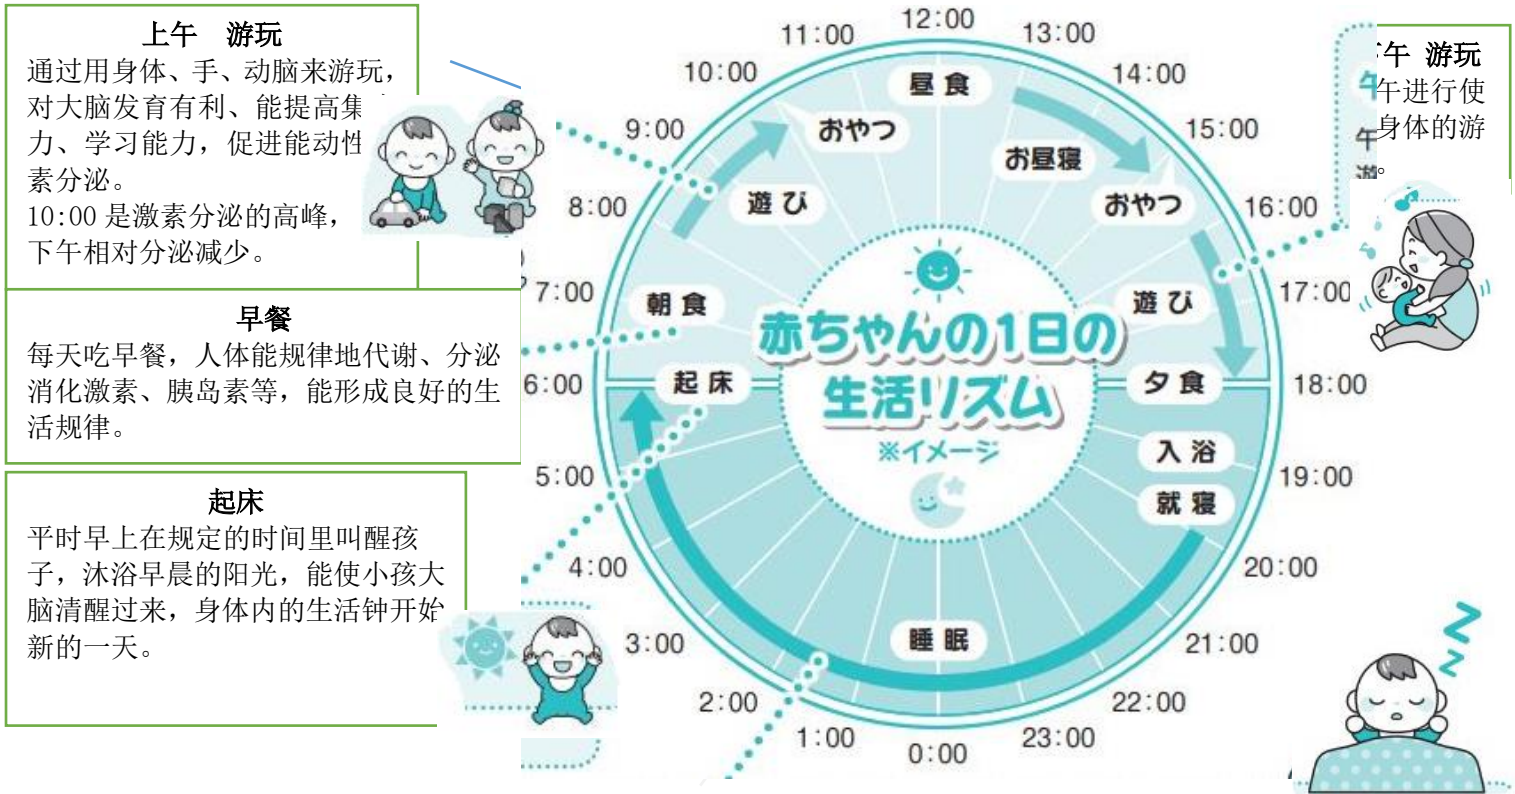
上午　游玩
通过用身体、手、动脑来游玩，对大脑发育有利、能提高集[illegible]力、学习能力，促进能动性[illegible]素分泌。
10:00 是激素分泌的高峰，下午相对分泌减少。

早餐
每天吃早餐，人体能规律地代谢、分泌消化激素、胰岛素等，能形成良好的生活规律。

起床
平时早上在规定的时间里叫醒孩子，沐浴早晨的阳光，能使小孩大脑清醒过来，身体内的生活钟开始新的一天。

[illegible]午　游玩
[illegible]午进行使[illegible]身体的游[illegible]

12:00
13:00
14:00
15:00
16:00
17:00
18:00
19:00
20:00
21:00
22:00
23:00
0:00
1:00
2:00
3:00
4:00
5:00
6:00
7:00
8:00
9:00
10:00
11:00

昼食
お昼寝
おやつ
遊び
夕食
入浴
就寝
睡眠
起床
朝食
遊び
おやつ

赤ちゃんの1日の生活リズム
※イメージ